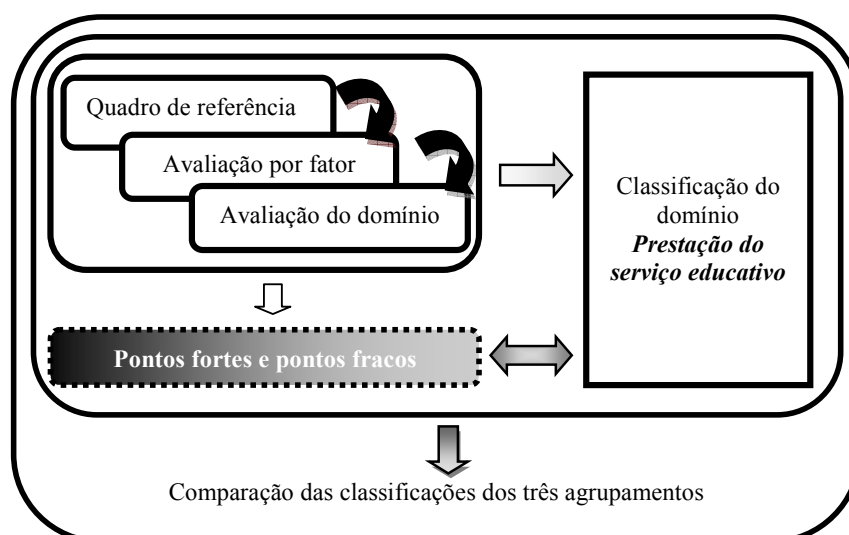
Quadro de referência

Avaliação por fator

Avaliação do domínio

Classificação do domínio
***Prestação do serviço educativo***

**Pontos fortes e pontos fracos**

Comparação das classificações dos três agrupamentos